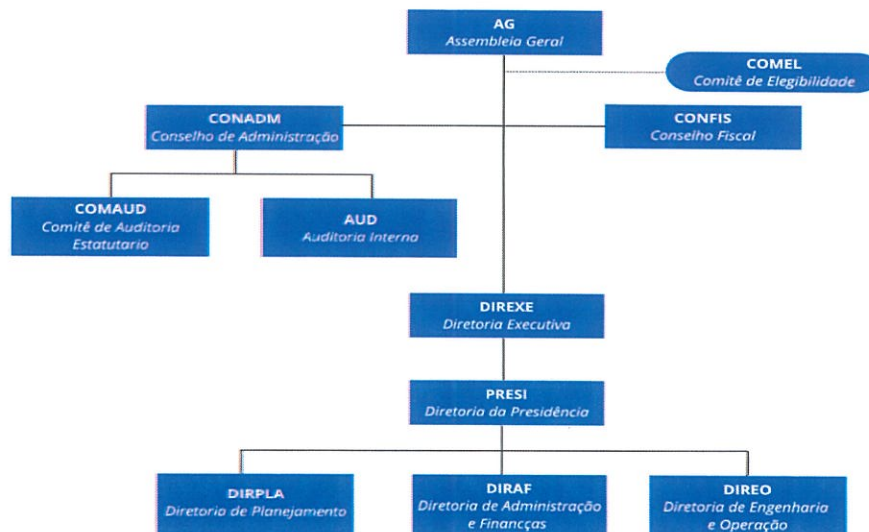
AG
Assembleia Geral

COMEL
Comitê de Elegibilidade

CONADM
Conselho de Administração

CONFIS
Conselho Fiscal

COMAUD
Comitê de Auditoria Estatutario

AUD
Auditoria Interna

DIREXE
Diretoria Executiva

PRESI
Diretoria da Presidência

DIRPLA
Diretoria de Planejamento

DIRAF
Diretoria de Administração e Finanças

DIREO
Diretoria de Engenharia e Operação